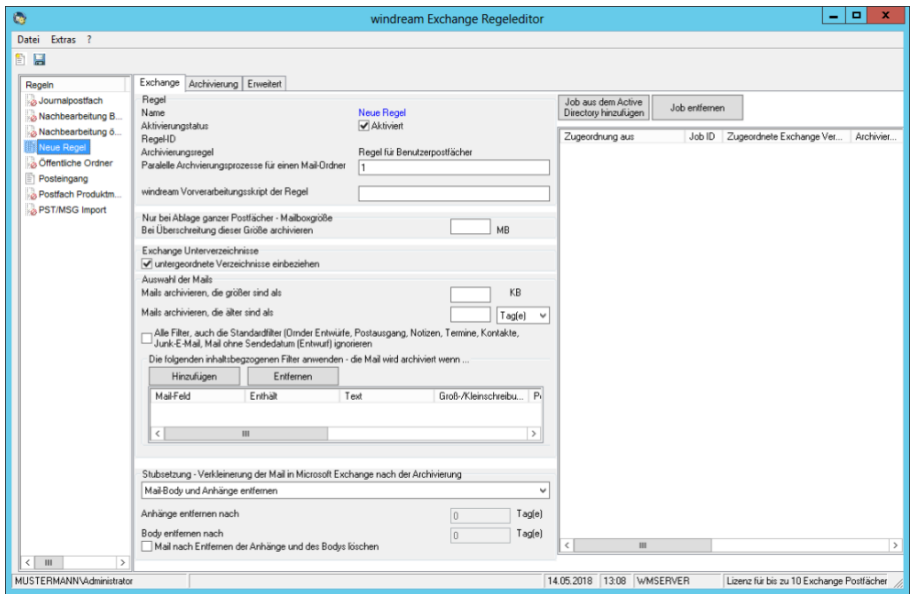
windream Exchange Regeleditor

Datei Extras ?

Regeln
Journalpostfach
Nachbearbeitung B...
Nachbearbeitung ö...
Neue Regel
Öffentliche Ordner
Posteingang
Postfach Produktm...
PST/MSG Import

Exchange | Archivierung | Erweitert

Regel
Name: Neue Regel
Aktivierungsstatus: Aktiviert
RegelID
Archivierungsregel: Regel für Benutzerpostfächer
Paralelle Archivierungsprozesse für einen Mail-Ordner: 1

windream Vorverarbeitungsskript der Regel

Nur bei Ablage ganzer Postfächer - Mailboxgröße
Bei Überschreitung dieser Größe archivieren MB

Exchange Unterverzeichnisse
untergeordnete Verzeichnisse einbeziehen

Auswahl der Mails
Mails archivieren, die größer sind als KB
Mails archivieren, die älter sind als Tag(e)
Alle Filter, auch die Standardfilter (Ordner Entwürfe, Postausgang, Notizen, Termine, Kontakte, Junk-E-Mail, Mail ohne Sendedatum (Entwurf) ignorieren

Die folgenden inhaltsbezogenen Filter anwenden - die Mail wird archiviert wenn ...
Hinzufügen | Entfernen

| Mail-Feld | Enthält | Text | Groß-/Kleinschreibu... | P |
|---|---|---|---|---|

Stubsetzung - Verkleinerung der Mail in Microsoft Exchange nach der Archivierung
Mail-Body und Anhänge entfernen

Anhänge entfernen nach 0 Tag(e)
Body entfernen nach 0 Tag(e)
Mail nach Entfernen der Anhänge und des Bodys löschen

Job aus dem Active Directory hinzufügen | Job entfernen

| Zugeordnung aus | Job ID | Zugeordnete Exchange Ver... | Archivier... |
|---|---|---|---|

MUSTERMANN\Administrator | 14.05.2018 | 13:08 | WMSERVER | Lizenz für bis zu 10 Exchange Postfächer